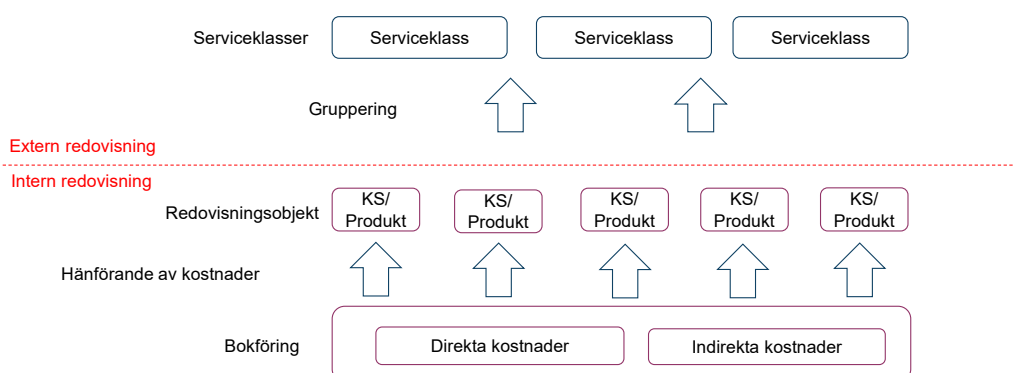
Serviceklasser

Serviceklass

Serviceklass

Serviceklass

Gruppering

Extern redovisning

Intern redovisning

Redovisningsobjekt

KS/ Produkt

KS/ Produkt

KS/ Produkt

KS/ Produkt

KS/ Produkt

Hänförande av kostnader

Bokföring

Direkta kostnader

Indirekta kostnader